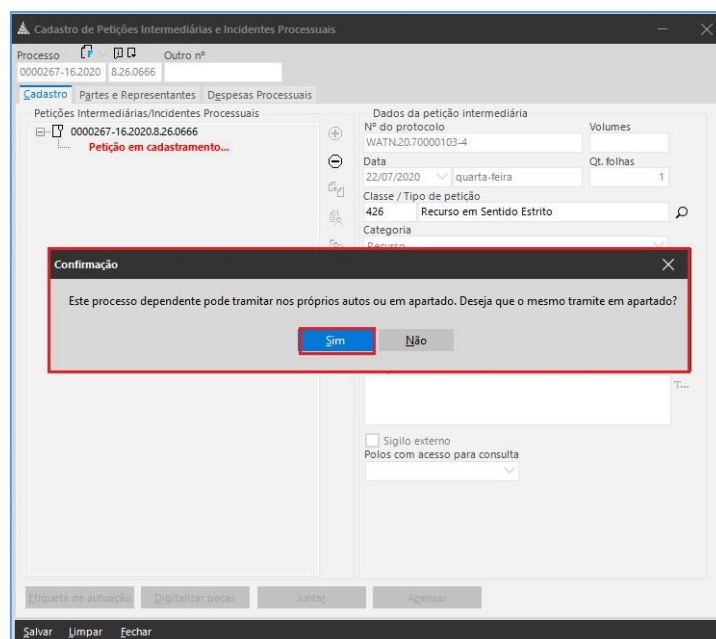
Cadastro de Petições Intermediárias e Incidentes Processuais

Processo Outro nº
0000267-16.2020 8.26.0666

Cadastro Partes e Representantes Despesas Processuais

Petições Intermediárias/Incidentes Processuais
0000267-16.2020.8.26.0666
Petição em cadastramento...

Dados da petição intermediária
Nº do protocolo
WATN.20.70000103-4
Volumes
Data
22/07/2020 quarta-feira
Qt. folhas
1
Classe / Tipo de petição
426 Recurso em Sentido Estrito
Categoria
Recurso

Confirmação
Este processo dependente pode tramitar nos próprios autos ou em apartado. Deseja que o mesmo tramite em apartado?
Sim Não

T...

Sigilo externo
Polos com acesso para consulta

Etiqueta de autuação Digitalizar peças Juntar Apensar

Salvar Limpar Fechar